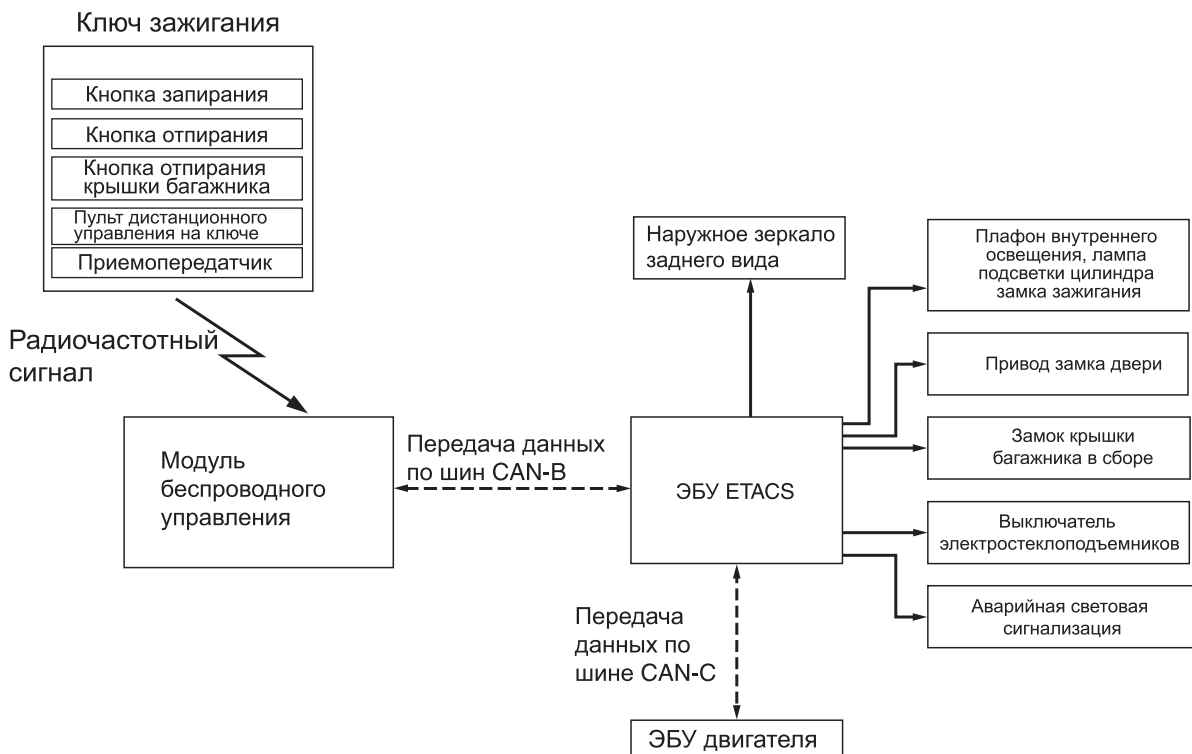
Ключ зажигания

Кнопка запирания

Кнопка отпирания

Кнопка отпирания крышки багажника

Пульт дистанционного управления на ключе

Приемопередатчик

Радиочастотный сигнал

Модуль беспроводного управления

Передача данных по шин CAN-B

Наружное зеркало заднего вида

ЭБУ ETACS

Плафон внутреннего освещения, лампа подсветки цилиндра замка зажигания

Привод замка двери

Замок крышки багажника в сборе

Выключатель электростеклоподъемников

Аварийная световая сигнализация

Передача данных по шине CAN-C

ЭБУ двигателя